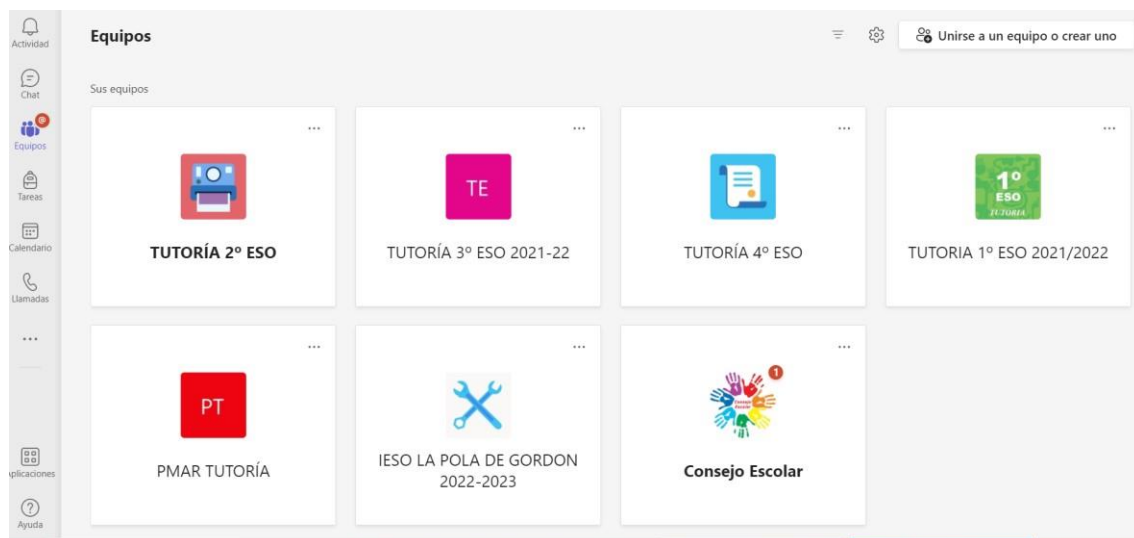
Actividad

Chat

Equipos

Tareas

Calendario

Llamadas

...

plicaciones

Ayuda

Equipos

Unirse a un equipo o crear uno

Sus equipos

...

TUTORÍA 2º ESO

...

TE

TUTORÍA 3º ESO 2021-22

...

TUTORÍA 4º ESO

...

1º ESO TUTORIA

TUTORIA 1º ESO 2021/2022

...

PT

PMAR TUTORÍA

...

IESO LA POLA DE GORDON 2022-2023

...

1

Consejo Escolar